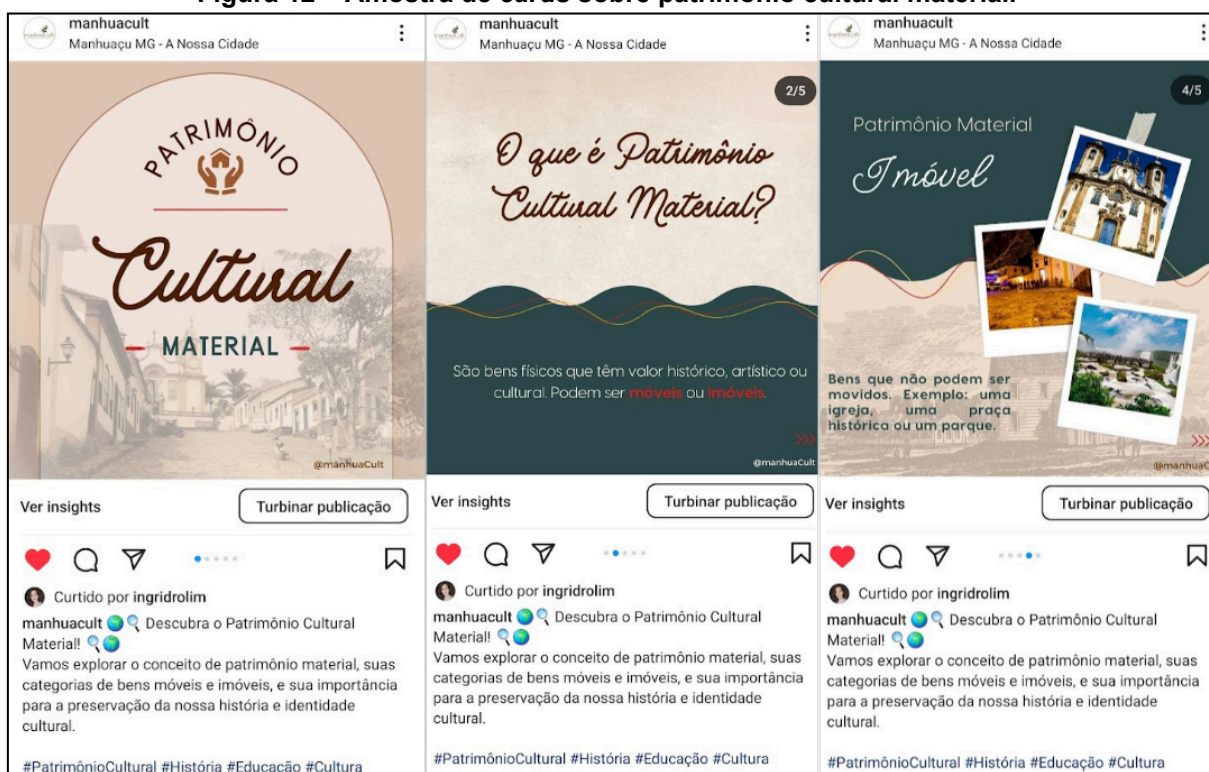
Figura 12 – Amostra de cards sobre patrimônio cultural material.

manhuacult
Manhuaçu MG - A Nossa Cidade

PATRIMÔNIO
Cultural
— MATERIAL —

@manhuaCult

Ver insights
Turbinar publicação

Curtido por ingridrolim
manhuacult 🌍🔍 Descubra o Patrimônio Cultural Material! 🔍🌍
Vamos explorar o conceito de patrimônio material, suas categorias de bens móveis e imóveis, e sua importância para a preservação da nossa história e identidade cultural.

#PatrimônioCultural #História #Educação #Cultura

manhuacult
Manhuaçu MG - A Nossa Cidade

2/5

O que é Patrimônio Cultural Material?

São bens físicos que têm valor histórico, artístico ou cultural. Podem ser móveis ou imóveis.

@manhuaCult

Ver insights
Turbinar publicação

Curtido por ingridrolim
manhuacult 🌍🔍 Descubra o Patrimônio Cultural Material! 🔍🌍
Vamos explorar o conceito de patrimônio material, suas categorias de bens móveis e imóveis, e sua importância para a preservação da nossa história e identidade cultural.

#PatrimônioCultural #História #Educação #Cultura

manhuacult
Manhuaçu MG - A Nossa Cidade

4/5

Patrimônio Material
Imóvel

Bens que não podem ser movidos. Exemplo: uma igreja, uma praça histórica ou um parque.

@manhuaC

Ver insights
Turbinar publicação

Curtido por ingridrolim
manhuacult 🌍🔍 Descubra o Patrimônio Cultural Material! 🔍🌍
Vamos explorar o conceito de patrimônio material, suas categorias de bens móveis e imóveis, e sua importância para a preservação da nossa história e identidade cultural.

#PatrimônioCultural #História #Educação #Cultura